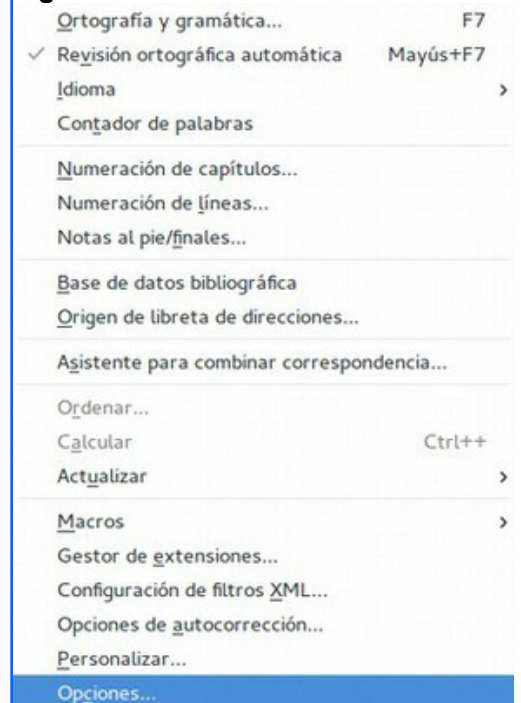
Ortografía y gramática... F7
Revisión ortográfica automática Mayús+F7
Idioma
Contador de palabras

Numeración de capítulos...
Numeración de líneas...
Notas al pie/finales...

Base de datos bibliográfica
Origen de libreta de direcciones...

Asistente para combinar correspondencia...

Ordenar...
Calcular Ctrl++
Actualizar

Macros
Gestor de extensiones...
Configuración de filtros XML...
Opciones de autocorrección...
Personalizar...
Opciones...